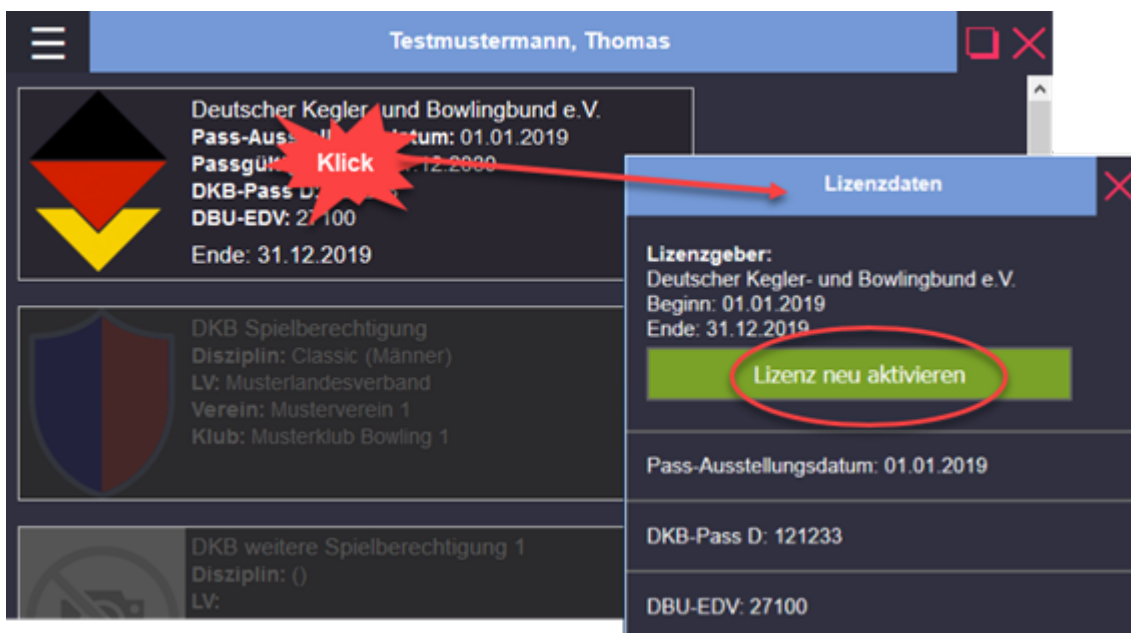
Testmustermann, Thomas

Deutscher Kegler- und Bowlingbund e.V.
**Pass-Auss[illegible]tum:** 01.01.2019
**Passgül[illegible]** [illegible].12.2080
**DKB-Pass D:** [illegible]
**DBU-EDV:** 27100
Ende: 31.12.2019

Klick

DKB Spielberechtigung
**Disziplin:** Classic (Männer)
**LV:** Musterlandesverband
**Verein:** Musterverein 1
**Klub:** Musterklub Bowling 1

DKB weitere Spielberechtigung 1
**Disziplin:** ()
**LV:**

Lizenzdaten

**Lizenzgeber:**
Deutscher Kegler- und Bowlingbund e.V.
Beginn: 01.01.2019
Ende: 31.12.2019

Lizenz neu aktivieren

Pass-Ausstellungsdatum: 01.01.2019

DKB-Pass D: 121233

DBU-EDV: 27100